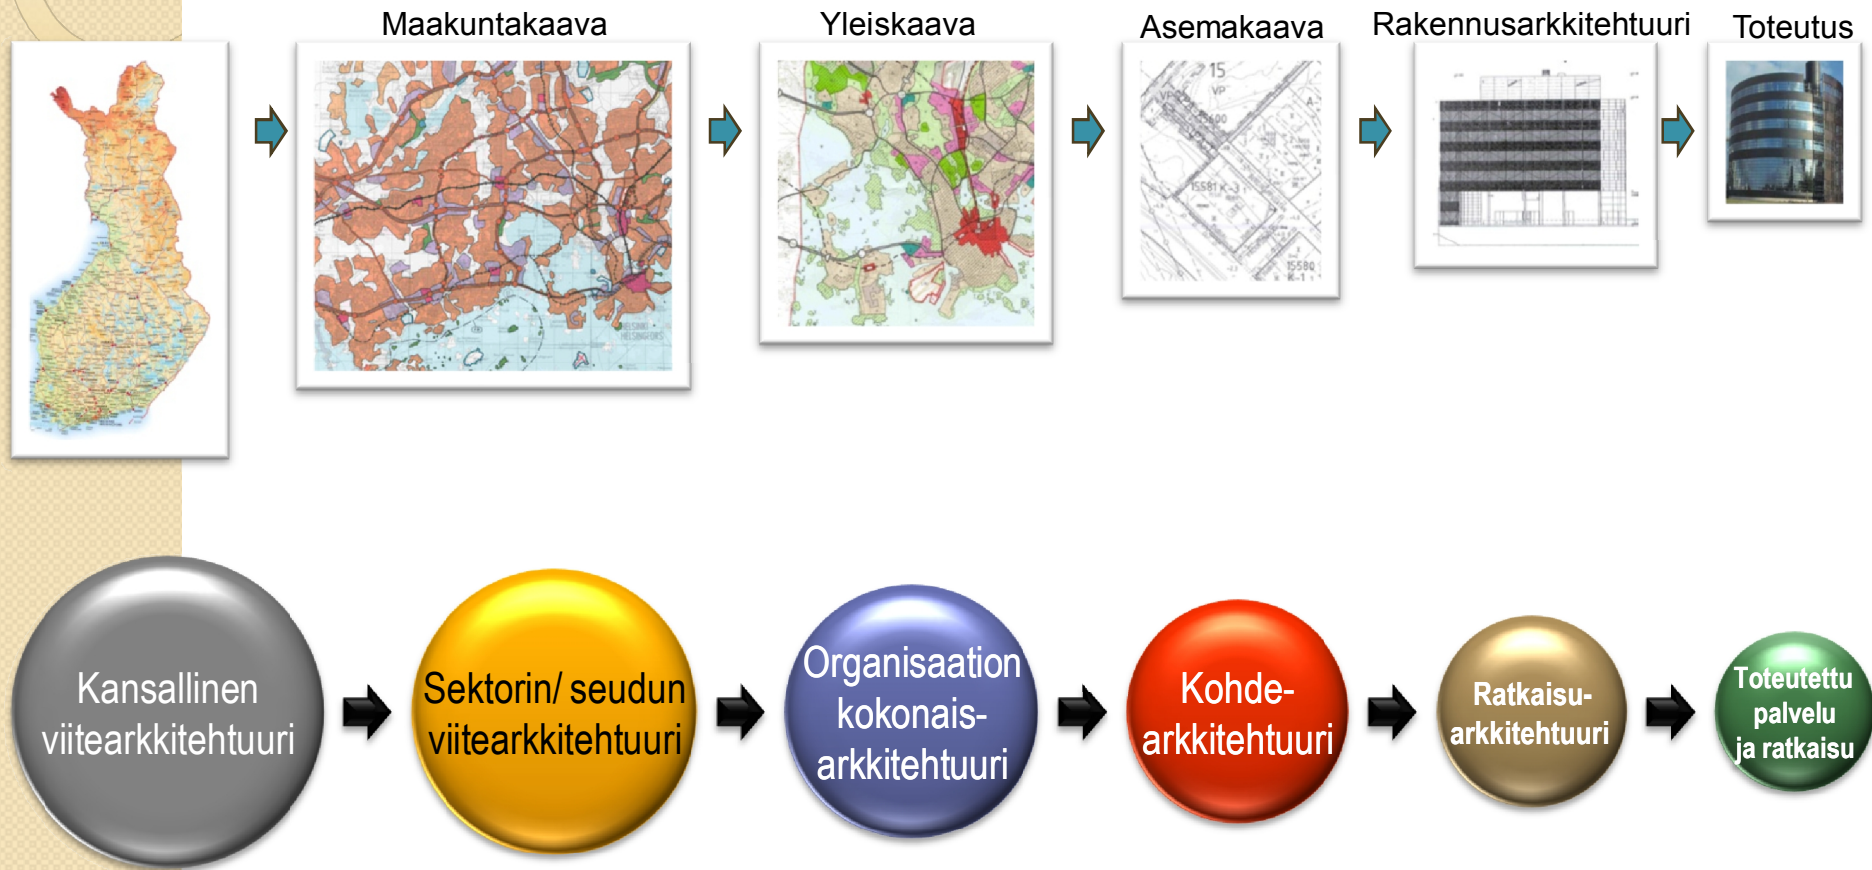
Maakuntakaava

Yleiskaava

Asemakaava

Rakennusarkkitehtuuri

Toteutus

Kansallinen viitearkkitehtuuri

Sektorin/ seudun viitearkkitehtuuri

Organisaation kokonais- arkkitehtuuri

Kohde- arkkitehtuuri

Ratkaisu- arkkitehtuuri

Toteutettu palvelu ja ratkaisu